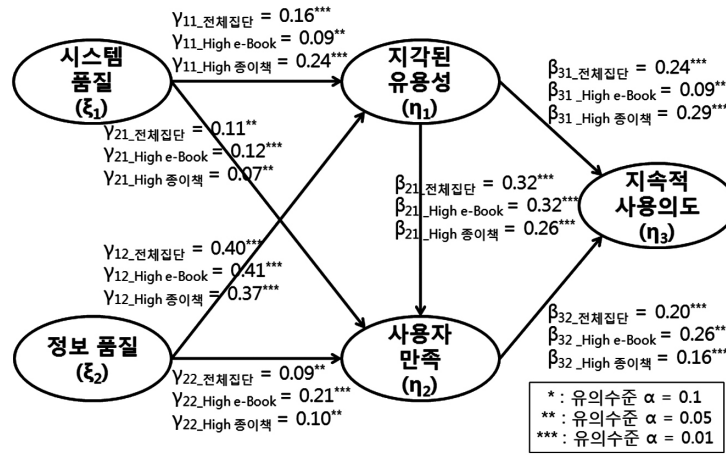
$\gamma_{11\_전체집단} = 0.16^{***}$
$\gamma_{11\_High\ e\text{-}Book} = 0.09^{**}$
$\gamma_{11\_High\ 종이책} = 0.24^{***}$

시스템 품질 ($\xi_1$)

지각된 유용성 ($\eta_1$)

$\beta_{31\_전체집단} = 0.24^{***}$
$\beta_{31\ \_High\ e\text{-}Book} = 0.09^{**}$
$\beta_{31\ \_High\ 종이책} = 0.29^{***}$

$\gamma_{21\_전체집단} = 0.11^{**}$
$\gamma_{21\_High\ e\text{-}Book} = 0.12^{***}$
$\gamma_{21\_High\ 종이책} = 0.07^{**}$

$\beta_{21\_전체집단} = 0.32^{***}$
$\beta_{21\ \_High\ e\text{-}Book} = 0.32^{***}$
$\beta_{21\ \_High\ 종이책} = 0.26^{***}$

지속적 사용의도 ($\eta_3$)

$\gamma_{12\_전체집단} = 0.40^{***}$
$\gamma_{12\_High\ e\text{-}Book} = 0.41^{***}$
$\gamma_{12\_High\ 종이책} = 0.37^{***}$

$\beta_{32\_전체집단} = 0.20^{***}$
$\beta_{32\ \_High\ e\text{-}Book} = 0.26^{**}$
$\beta_{32\ \_High\ 종이책} = 0.16^{***}$

정보 품질 ($\xi_2$)

사용자 만족 ($\eta_2$)

$\gamma_{22\_전체집단} = 0.09^{**}$
$\gamma_{22\_High\ e\text{-}Book} = 0.21^{***}$
$\gamma_{22\_High\ 종이책} = 0.10^{**}$

* : 유의수준 $\alpha = 0.1$
** : 유의수준 $\alpha = 0.05$
*** : 유의수준 $\alpha = 0.01$